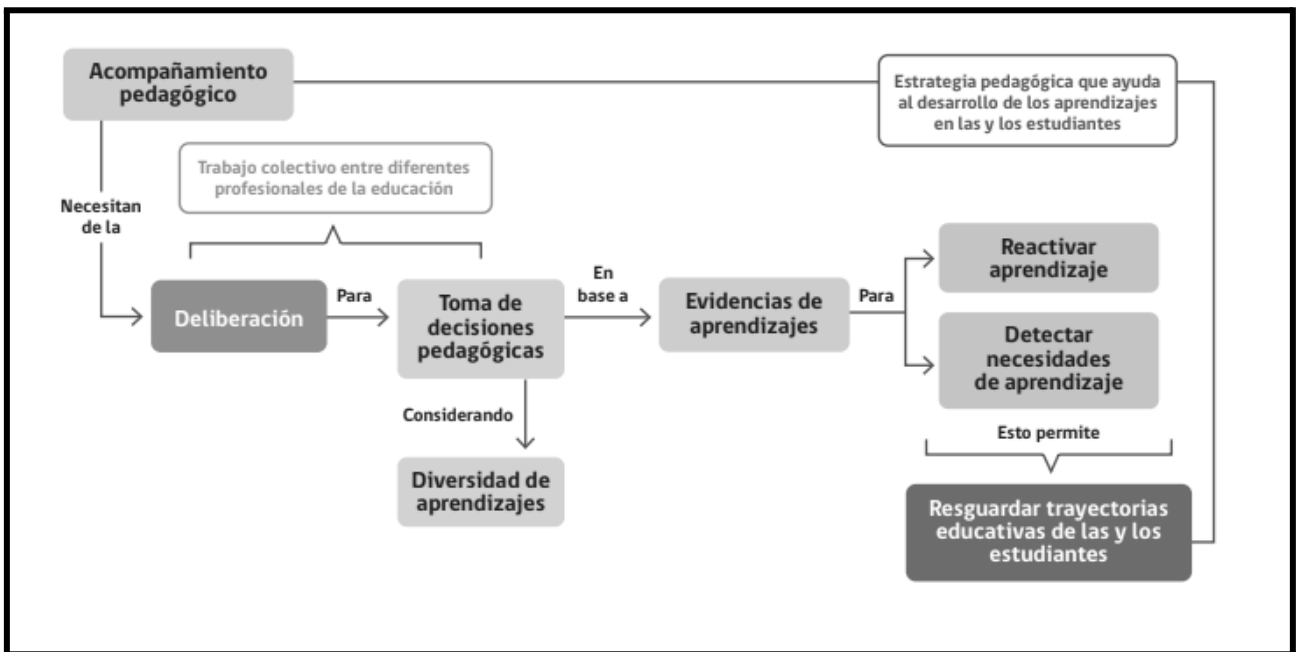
Acompañamiento pedagógico

Estrategia pedagógica que ayuda al desarrollo de los aprendizajes en las y los estudiantes

Trabajo colectivo entre diferentes profesionales de la educación

Necesitan de la

Deliberación

Para

Toma de decisiones pedagógicas

En base a

Evidencias de aprendizajes

Para

Reactivar aprendizaje

Detectar necesidades de aprendizaje

Considerando

Diversidad de aprendizajes

Esto permite

Resguardar trayectorias educativas de las y los estudiantes